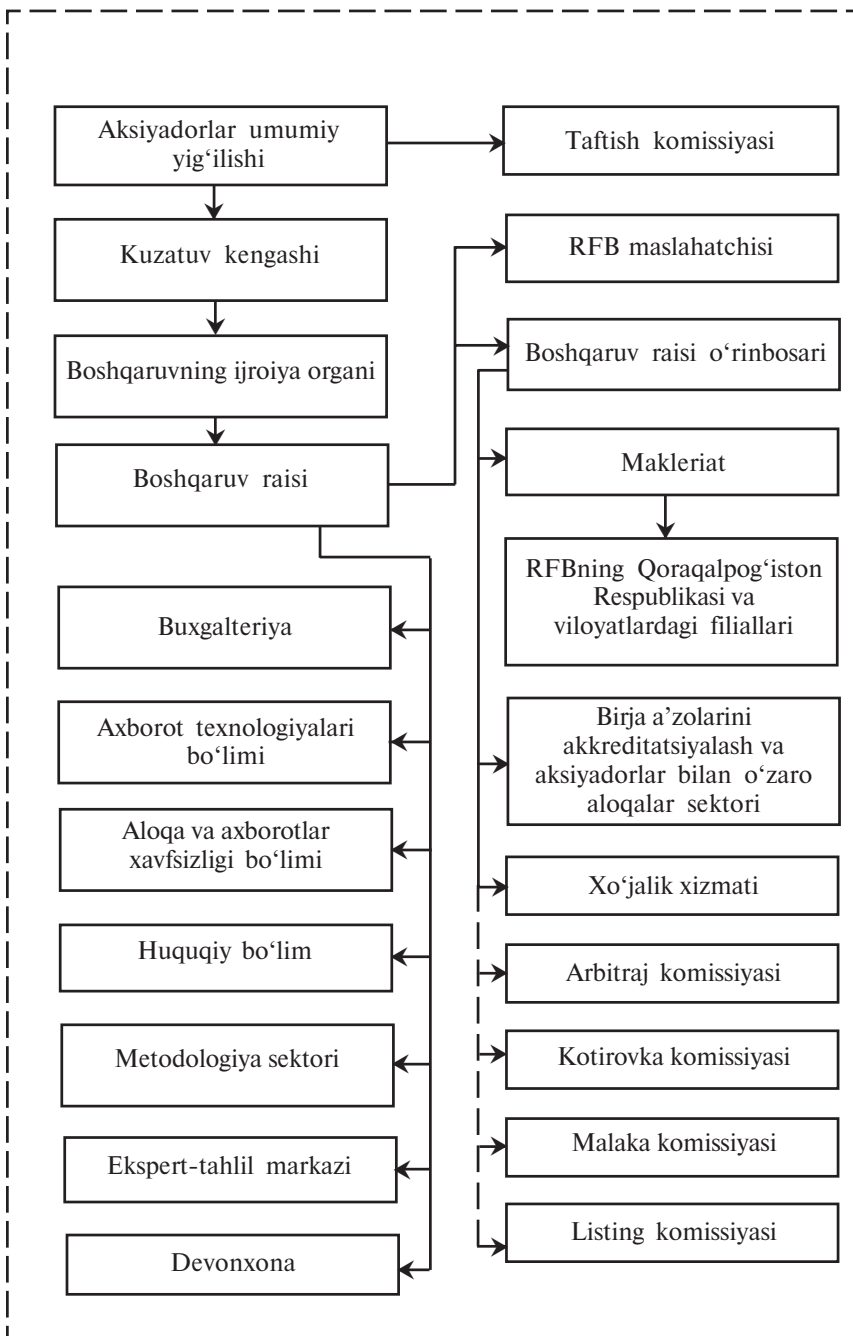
Aksiyadorlar umumiy yig‘ilishi

Taftish komissiyasi

Kuzatuv kengashi

RFB maslahatchisi

Boshqaruvning ijroiya organi

Boshqaruv raisi o‘rinbosari

Boshqaruv raisi

Makleriat

RFBning Qoraqalpog‘iston Respublikasi va viloyatlardagi filiallari

Buxgalteriya

Axborot texnologiyalari bo‘limi

Birja a’zolarini akkreditatsiyalash va aksiyadorlar bilan o‘zaro aloqalar sektori

Aloqa va axborotlar xavfsizligi bo‘limi

Xo‘jalik xizmati

Huquqiy bo‘lim

Arbitraj komissiyasi

Metodologiya sektori

Kotirovka komissiyasi

Ekspert-tahlil markazi

Malaka komissiyasi

Listing komissiyasi

Devonxona